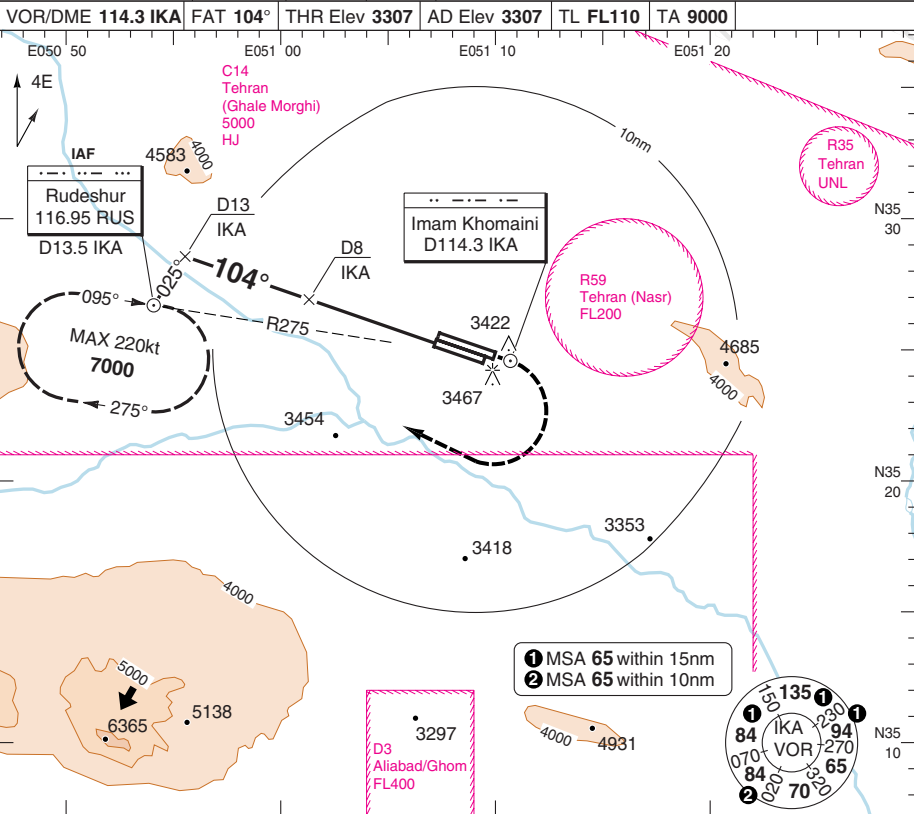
| VOR/DME 114.3 IKA | FAT 104° | THR Elev 3307 | AD Elev 3307 | TL FL110 | TA 9000 |
|---|---|---|---|---|---|

E050 50
E051 00
E051 10
E051 20

4E

C14
Tehran
(Ghale Morghi)
5000
HJ

R35
Tehran
UNL

N35 30

IAF
4583
4000

Rudeshur
116.95 RUS
D13.5 IKA

D13
IKA

025°
104°

D8
IKA

10nm

Imam Khomaini
D114.3 IKA

R59
Tehran (Nasr)
FL200

095°

MAX 220kt
7000

275°

R275

3422
3467

4685
4000

3454

N35 20

3353
3418

4000

5000
6365
5138

❶ MSA 65 within 15nm
❷ MSA 65 within 10nm

3297

D3
Aliabad/Ghom
FL400

4000
4931

135
150
230
❶
❶
84
94
IKA
VOR
270
070
65
84
320
020
70
❷

N35 10